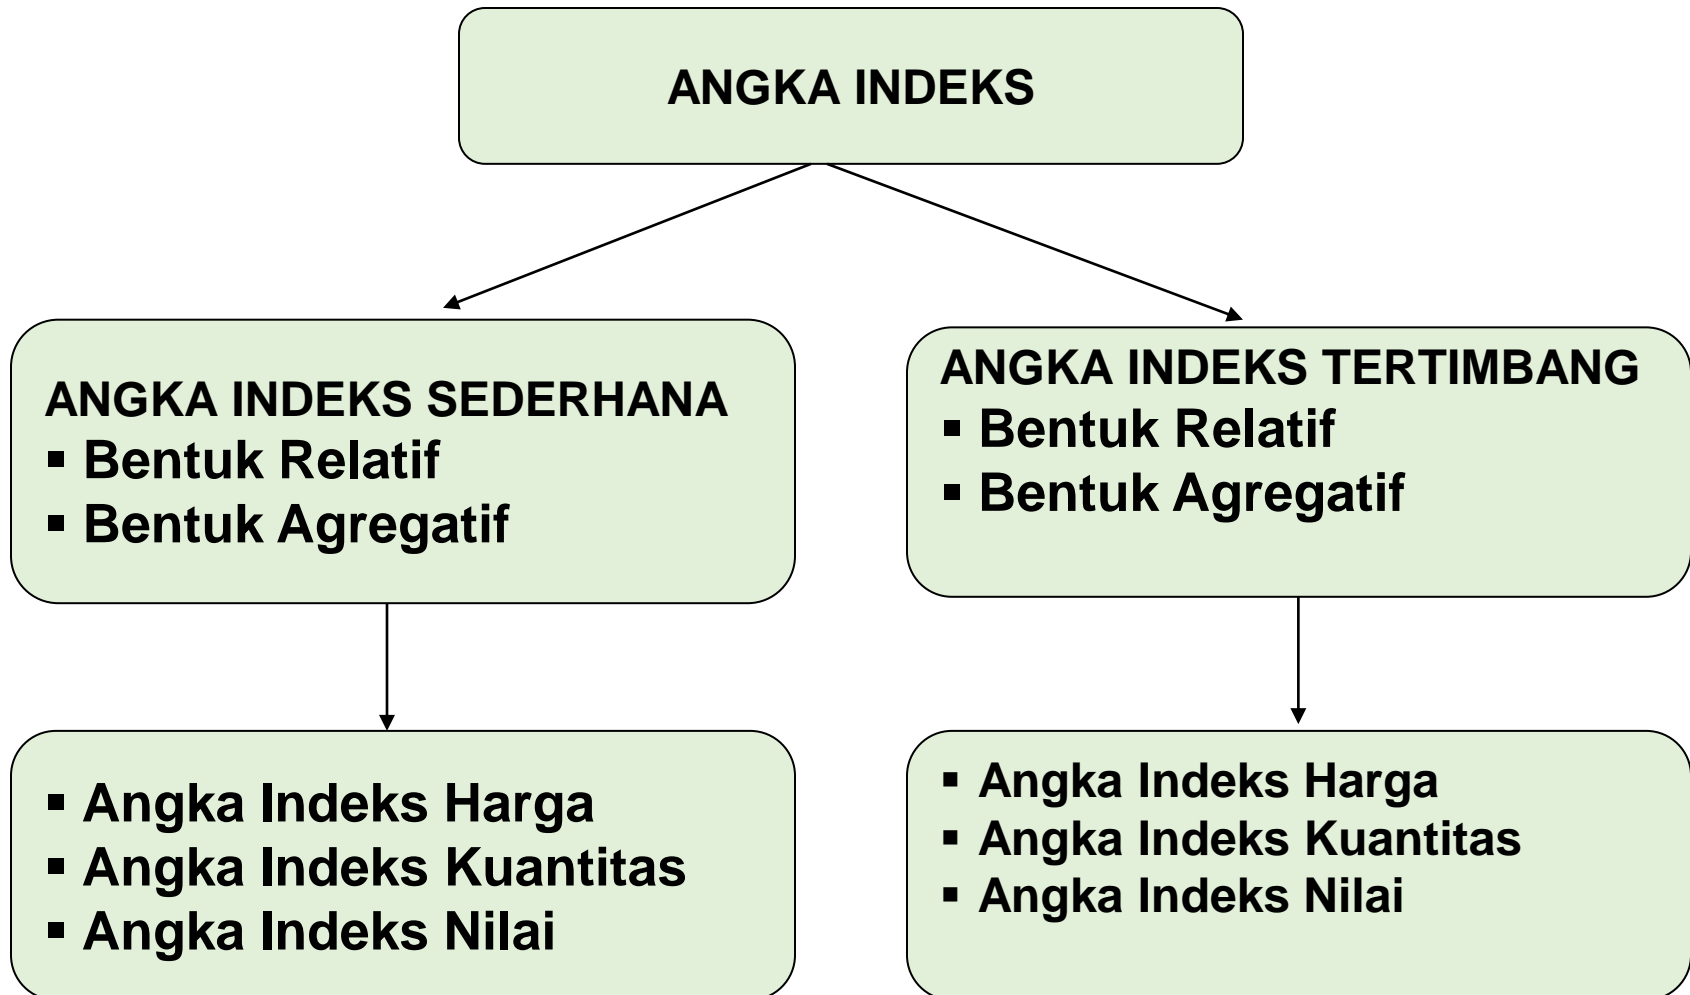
ANGKA INDEKS

ANGKA INDEKS SEDERHANA
- Bentuk Relatif
- Bentuk Agregatif

ANGKA INDEKS TERTIMBANG
- Bentuk Relatif
- Bentuk Agregatif

- Angka Indeks Harga
- Angka Indeks Kuantitas
- Angka Indeks Nilai

- Angka Indeks Harga
- Angka Indeks Kuantitas
- Angka Indeks Nilai